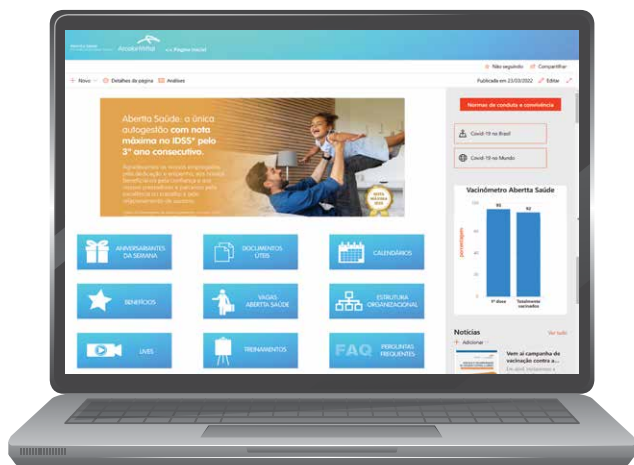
ArcelorMittal < Página inicial

☆ Não seguindo ⇪ Compartilhar

+ Novo ⚙ Detalhes da página 📊 Análises

Publicada em 23/03/2022 ✎ Editar

Abertta Saúde: a única autogestão com nota máxima no IDSS* pelo 3° ano consecutivo.

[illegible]

NOTA MÁXIMA IDSS

ANIVERSARIANTES DA SEMANA

DOCUMENTOS ÚTEIS

CALENDÁRIOS

BENEFÍCIOS

VAGAS ABERTTA SAÚDE

ESTRUTURA ORGANIZACIONAL

LIVES

TREINAMENTOS

FAQ PERGUNTAS FREQUENTES

Normas de conduta e convivência

Covid-19 no Brasil

Covid-19 no Mundo

Vacinômetro Abertta Saúde

percentagem

93

92

1ª dose

Totalmente vacinados

Notícias

Ver tudo

+ Adicionar

Vem aí campanha de vacinação contra a...

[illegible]